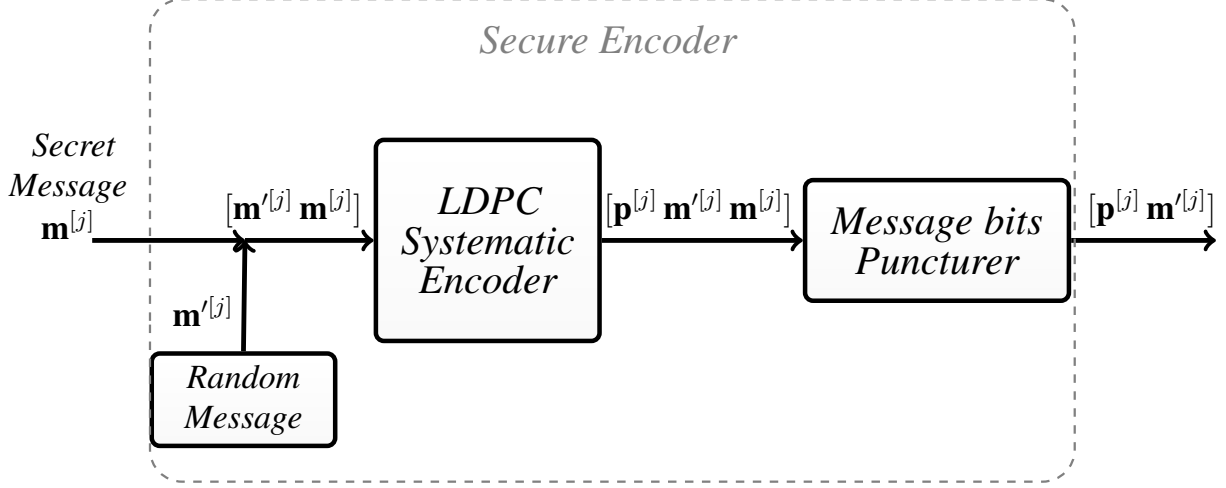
Secure Encoder

Secret Message $\mathbf{m}^{[j]}$

$[\mathbf{m}'^{[j]}\ \mathbf{m}^{[j]}]$

$\mathbf{m}'^{[j]}$

Random Message

LDPC Systematic Encoder

$[\mathbf{p}^{[j]}\ \mathbf{m}'^{[j]}\ \mathbf{m}^{[j]}]$

Message bits Puncturer

$[\mathbf{p}^{[j]}\ \mathbf{m}'^{[j]}]$